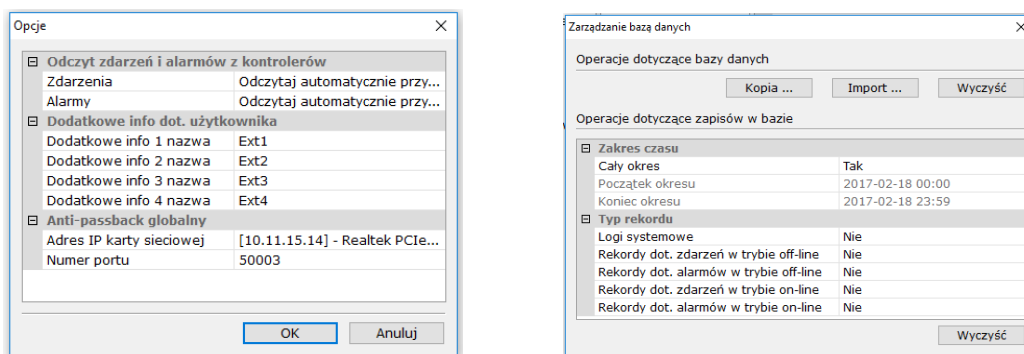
Opcje

⊟ Odczyt zdarzeń i alarmów z kontrolerów

| | |
|---|---|
| Zdarzenia | Odczytaj automatycznie przy... |
| Alarmy | Odczytaj automatycznie przy... |

⊟ Dodatkowe info dot. użytkownika

| | |
|---|---|
| Dodatkowe info 1 nazwa | Ext1 |
| Dodatkowe info 2 nazwa | Ext2 |
| Dodatkowe info 3 nazwa | Ext3 |
| Dodatkowe info 4 nazwa | Ext4 |

⊟ Anti-passback globalny

| | |
|---|---|
| Adres IP karty sieciowej | [10.11.15.14] - Realtek PCIe... |
| Numer portu | 50003 |

OK Anuluj

Zarządzanie bazą danych

Operacje dotyczące bazy danych

Kopia ... Import ... Wyczyść

Operacje dotyczące zapisów w bazie

⊟ Zakres czasu

| | |
|---|---|
| Cały okres | Tak |
| Początek okresu | 2017-02-18 00:00 |
| Koniec okresu | 2017-02-18 23:59 |

⊟ Typ rekordu

| | |
|---|---|
| Logi systemowe | Nie |
| Rekordy dot. zdarzeń w trybie off-line | Nie |
| Rekordy dot. alarmów w trybie off-line | Nie |
| Rekordy dot. zdarzeń w trybie on-line | Nie |
| Rekordy dot. alarmów w trybie on-line | Nie |

Wyczyść